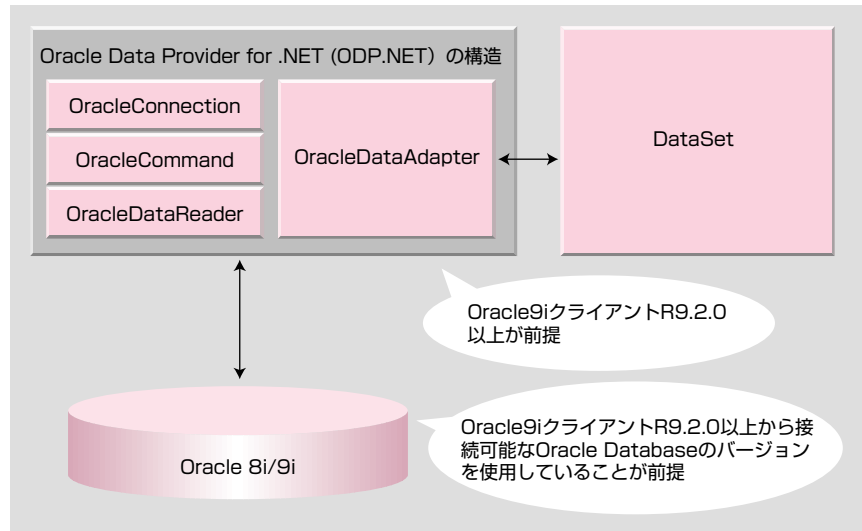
Oracle Data Provider for .NET (ODP.NET) の構造

OracleConnection

OracleCommand

OracleDataReader

OracleDataAdapter

DataSet

Oracle9iクライアントR9.2.0以上が前提

Oracle 8i/9i

Oracle9iクライアントR9.2.0以上から接続可能なOracle Databaseのバージョンを使用していることが前提